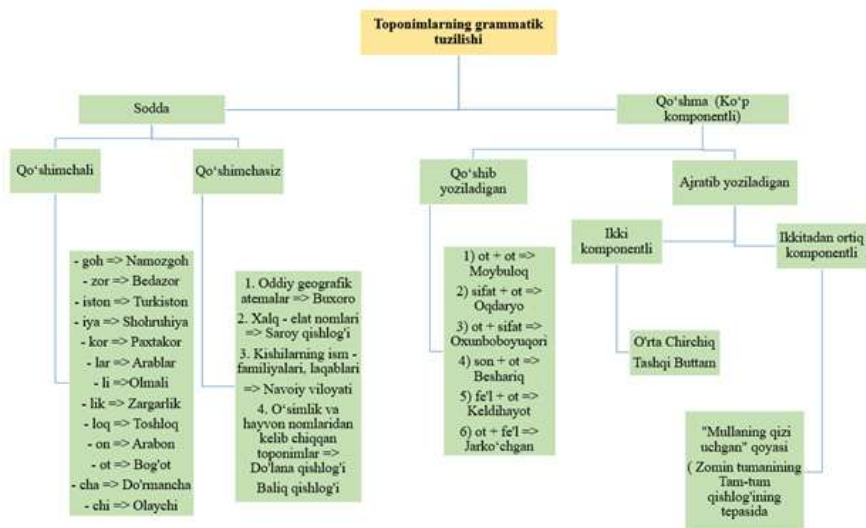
Toponimlarning grammatik tuzilishi

Sodda

Qo'shma (Ko'p komponentli)

Qo'shimchali

Qo'shimchasiz

Qo'shib yoziladigan

Ajratib yoziladigan

- goh => Namozgoh
- zor => Bedazor
- iston => Turkiston
- iya => Shohruhiya
- kor => Paxtakor
- lar => Arablar
- li => Olmali
- lik => Zargarlik
- loq => Toshloq
- on => Arabon
- ot => Bog'ot
- cha => Do'rmancha
- chi => Olaychi

1. Oddiy geografik atamalar => Buxoro
2. Xalq - elat nomlari => Saroy qishlog'i
3. Kishilarning ism - familiyalari, laqablari => Navoiy viloyati
4. O'simlik va hayvon nomlaridan kelib chiqqan toponimlar => Do'lana qishlog'i Baliq qishlog'i

1) ot + ot => Moybuloq
2) sifat + ot => Oqdaryo
3) ot + sifat => Oxunboboyuqori
4) son + ot => Beshariq
5) fe'l + ot => Keldihayot
6) ot + fe'l => Jarko'chgan

Ikki komponentli

Ikkitadan ortiq komponentli

O'rta Chirchiq
Tashqi Buttan

"Mullaning qizi uchgan" qoyasi
( Zomin tumanining Tam-tum qishlog'ining tepasida